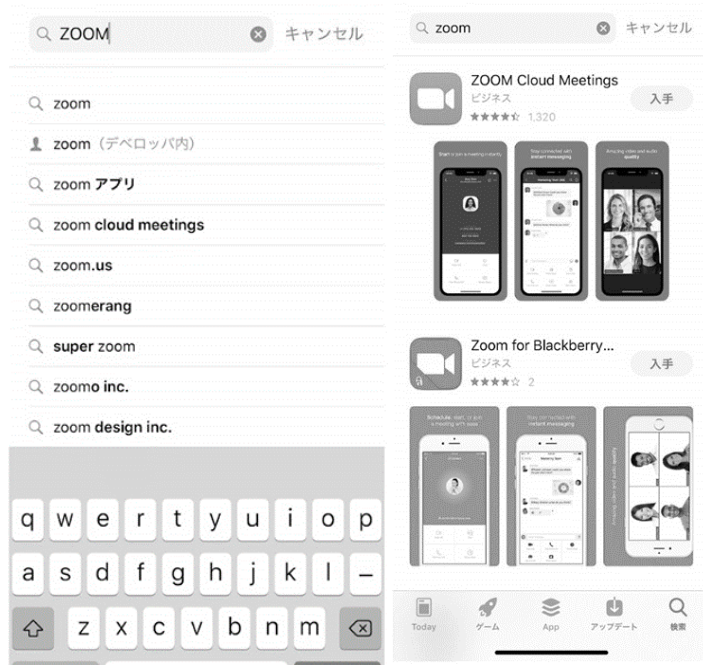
ZOOM
キャンセル

zoom
zoom（デベロッパ内）
zoom アプリ
zoom cloud meetings
zoom.us
zoomerang
super zoom
zoomo inc.
zoom design inc.

q w e r t y u i o p
a s d f g h j k l ー
z x c v b n m

zoom
キャンセル

ZOOM Cloud Meetings
ビジネス
1,320
入手

Start or join a meeting instantly
Stay connected with instant messaging
Amazing video and audio quality

Zoom for Blackberry...
ビジネス
2
入手

Schedule, start, or join a meeting with ease
Stay connected with instant messaging

Today
ゲーム
App
アップデート
検索